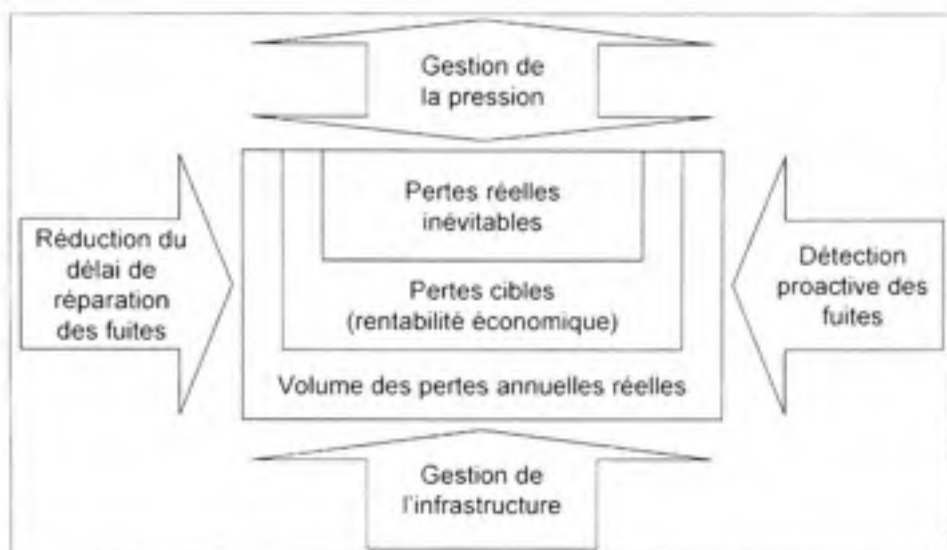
Gestion de la pression

Réduction du délai de réparation des fuites

Pertes réelles inévitables

Pertes cibles (rentabilité économique)

Volume des pertes annuelles réelles

Détection proactive des fuites

Gestion de l'infrastructure